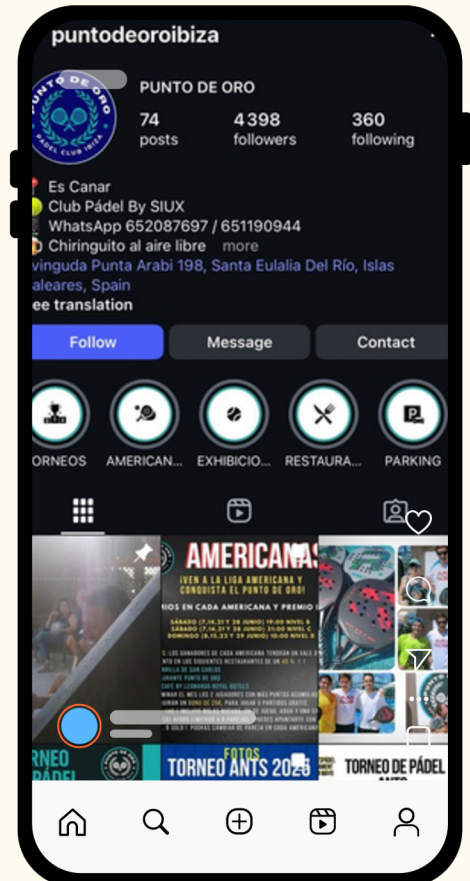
puntodeoroibiza

PUNTO DE ORO
PÁDEL CLUB IBIZA

PUNTO DE ORO

74 posts
4398 followers
360 following

Es Canar
Club Pádel By SIUX
WhatsApp 652087697 / 651190944
Chiringuito al aire libre ... more
vinguda Punta Arabi 198, Santa Eulalia Del Río, Islas aleares, Spain
ee translation

Follow
Message
Contact

ORNEOS
AMERICAN...
EXHIBICIO...
RESTAURA...
PARKING

AMERICANAS
¡VEN A LA LIGA AMERICANA Y CONQUISTA EL PUNTO DE ORO!
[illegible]

TORNEO PÁDEL

FOTOS
TORNEO ANTS 2025

TORNEO DE PÁDEL